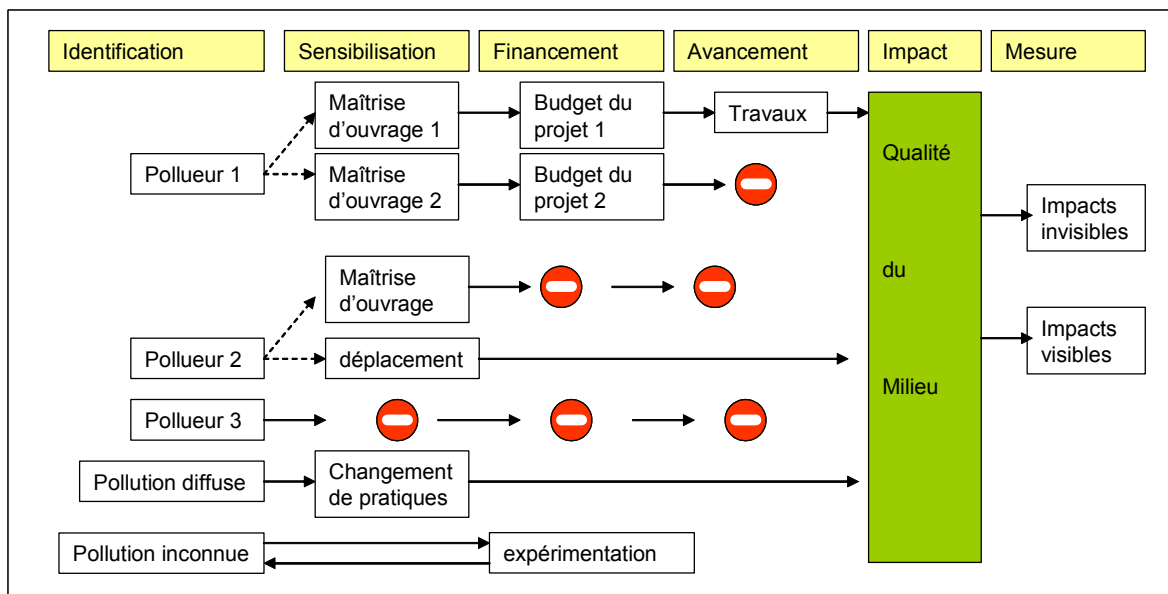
Identification
Sensibilisation
Financement
Avancement
Impact
Mesure

Maîtrise d'ouvrage 1
Budget du projet 1
Travaux

Pollueur 1
Maîtrise d'ouvrage 2
Budget du projet 2

Qualité

du

Milieu

Impacts invisibles

Maîtrise d'ouvrage

Impacts visibles

Pollueur 2
déplacement

Pollueur 3

Pollution diffuse
Changement de pratiques

Pollution inconnue
expérimentation